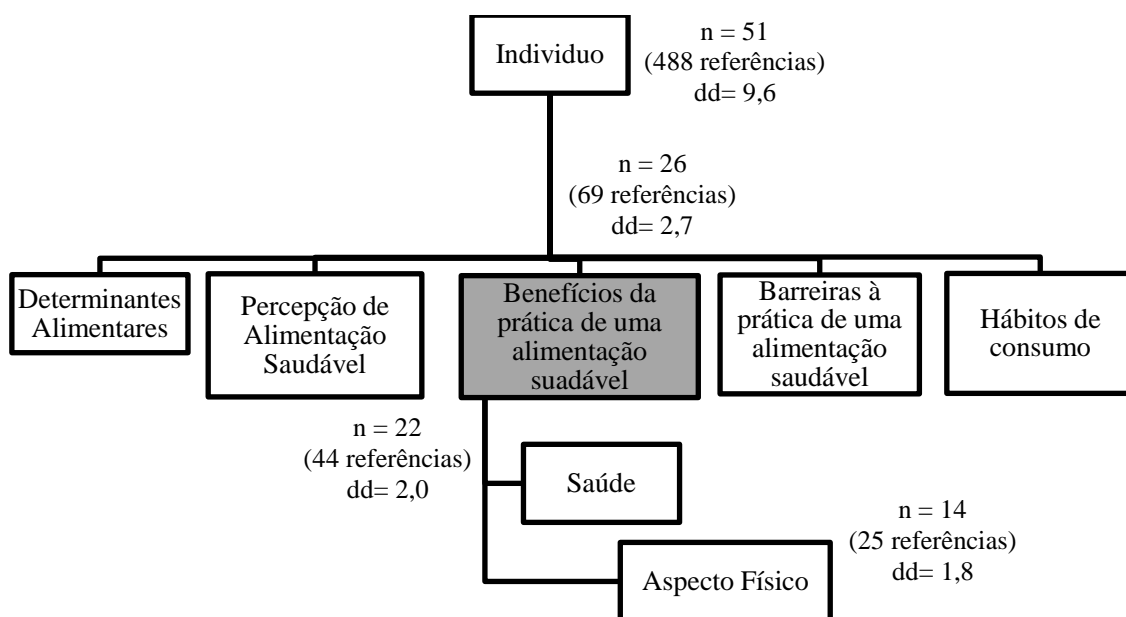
Individuo

n = 51
(488 referências)
dd= 9,6

n = 26
(69 referências)
dd= 2,7

Determinantes Alimentares

Percepção de Alimentação Saudável

Benefícios da prática de uma alimentação suadável

Barreiras à prática de uma alimentação saudável

Hábitos de consumo

n = 22
(44 referências)
dd= 2,0

Saúde

n = 14
(25 referências)
dd= 1,8

Aspecto Físico